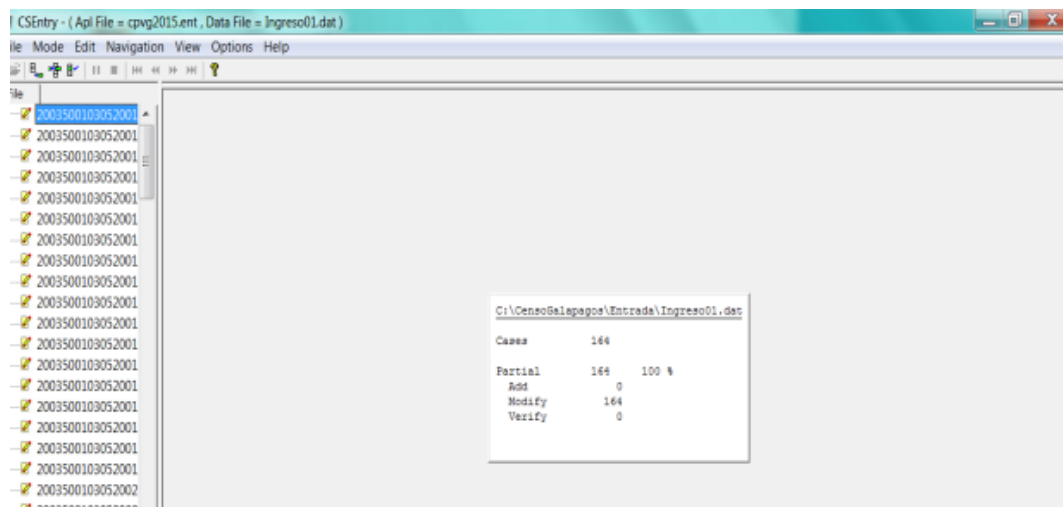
CSEntry - ( Apl File = cpvg2015.ent , Data File = Ingreso01.dat )

ile Mode Edit Navigation View Options Help

ile

200350010305200‌1
2003500103052001
2003500103052001
2003500103052001
2003500103052001
2003500103052001
2003500103052001
2003500103052001
2003500103052001
2003500103052001
2003500103052001
2003500103052001
2003500103052001
2003500103052001
2003500103052001
2003500103052001
2003500103052001
2003500103052001
2003500103052002

C:\CensoGalapagos\Entrada\Ingreso01.dat

Cases 164

Partial 164 100 %
Add 0
Modify 164
Verify 0